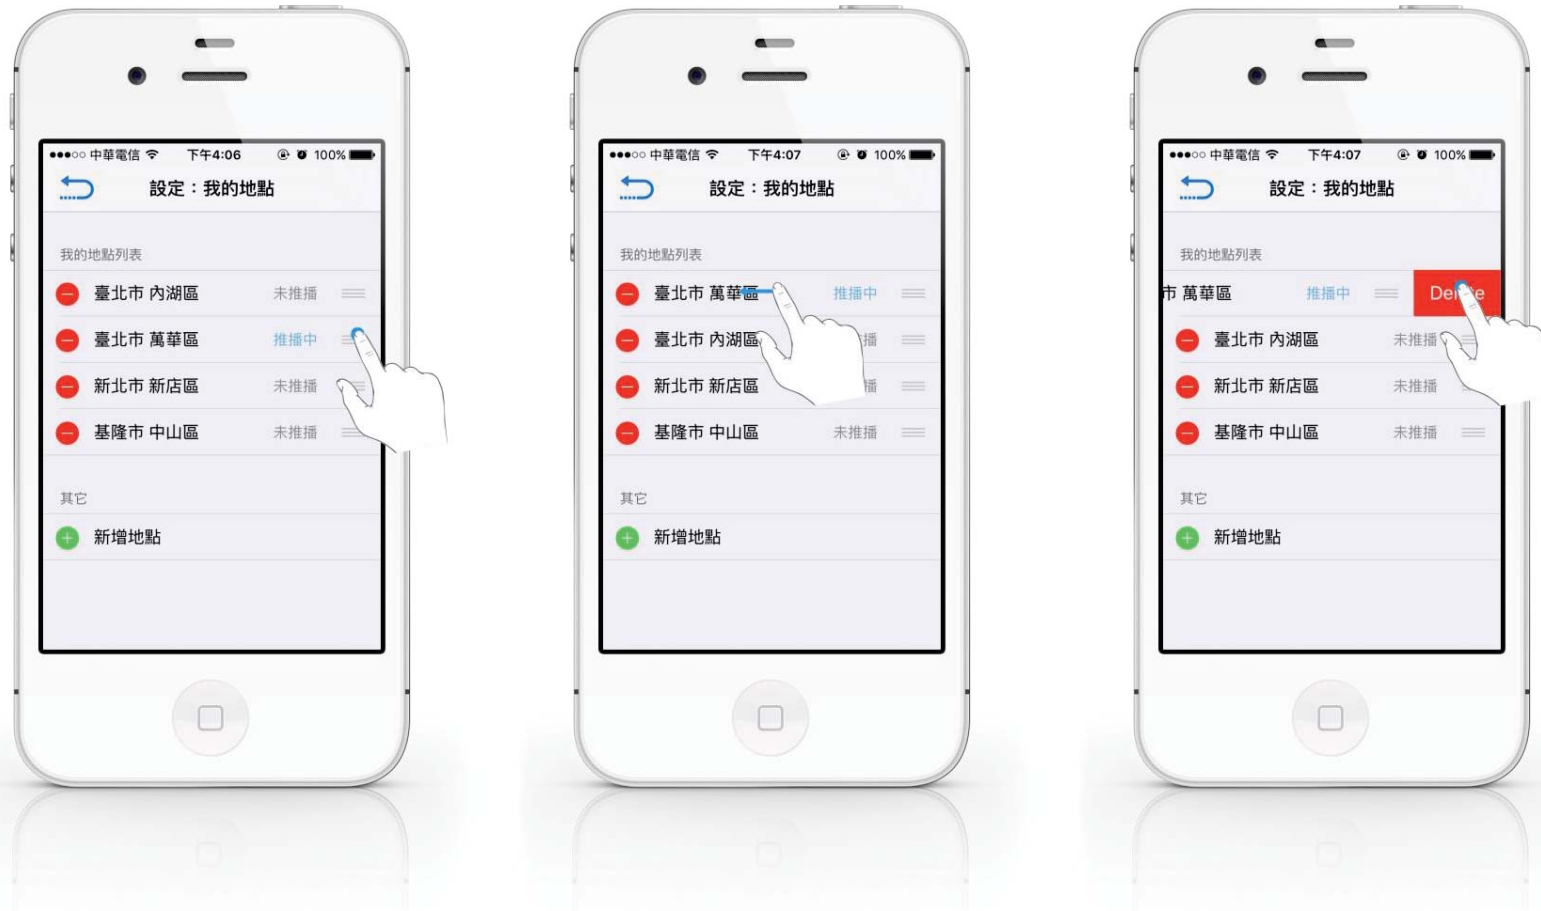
●●●○○ 中華電信 下午4:06 100%

設定：我的地點

我的地點列表

臺北市 內湖區 未推播

臺北市 萬華區 推播中

新北市 新店區 未推播

基隆市 中山區 未推播

其它

新增地點

●●●○○ 中華電信 下午4:07 100%

設定：我的地點

我的地點列表

臺北市 萬華區 推播中

臺北市 內湖區 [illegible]播

新北市 新店區 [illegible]播

基隆市 中山區 未推播

其它

新增地點

●●●○○ 中華電信 下午4:07 100%

設定：我的地點

我的地點列表

市 萬華區 推播中 De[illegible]e

臺北市 內湖區 未推播

新北市 新店區 未推播

基隆市 中山區 未推播

其它

新增地點